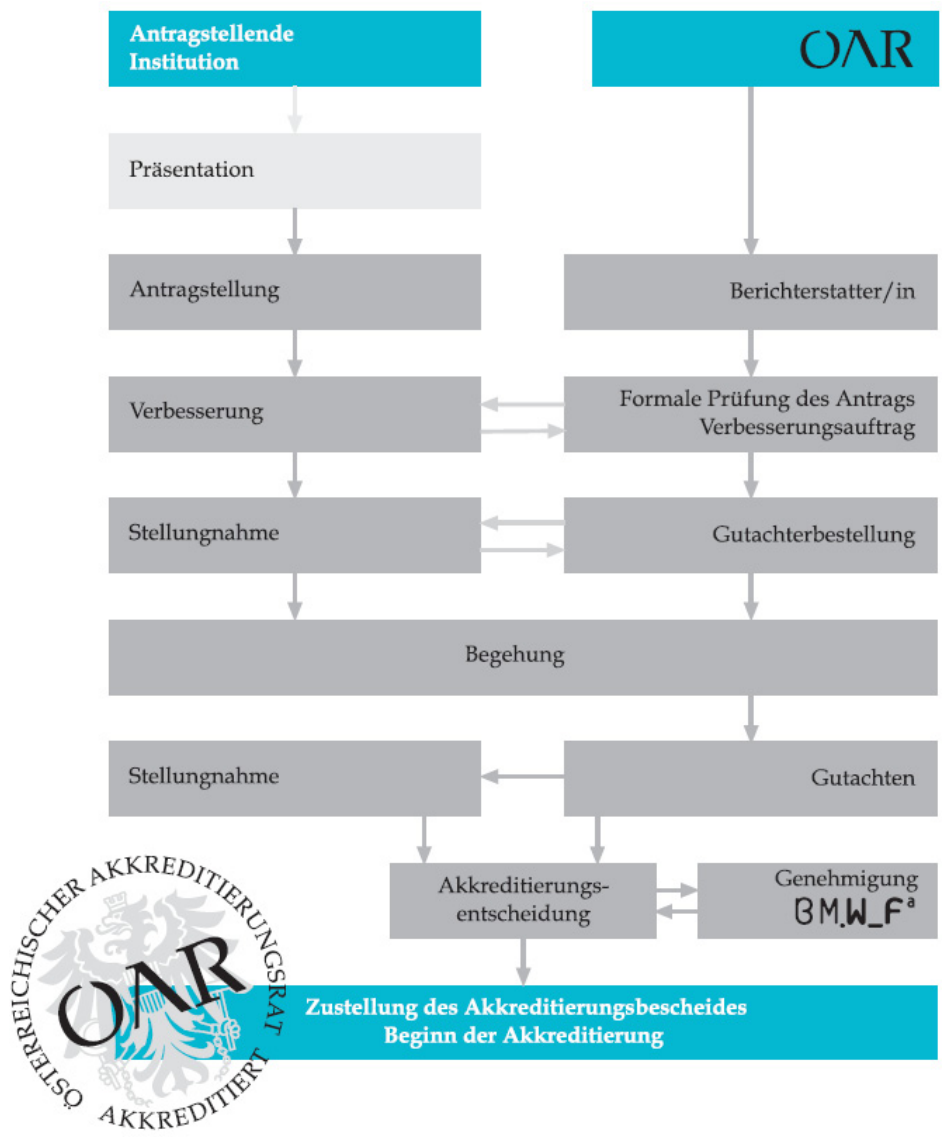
Antragstellende Institution

OAR

Präsentation

Antragstellung

Berichterstatter/in

Verbesserung

Formale Prüfung des Antrags Verbesserungsauftrag

Stellungnahme

Gutachterbestellung

Begehung

Stellungnahme

Gutachten

Akkreditierungsentscheidung

Genehmigung BM.W_F$^a$

ÖSTERREICHISCHER AKKREDITIERUNGSRAT OAR AKKREDITIERT

Zustellung des Akkreditierungsbescheides Beginn der Akkreditierung